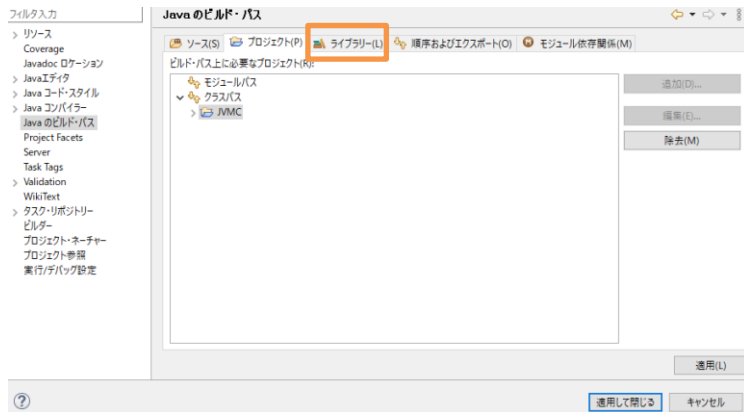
フィルタ入力

> リソース
Coverage
Javadoc ロケーション
> Javaエディタ
> Java コード・スタイル
> Java コンパイラー
Java のビルド・パス
Project Facets
Server
Task Tags
> Validation
WikiText
> タスク・リポジトリー
ビルダー
プロジェクト・ネーチャー
プロジェクト参照
実行/デバッグ設定

Java のビルド・パス

ソース(S)
プロジェクト(P)
ライブラリー(L)
順序およびエクスポート(O)
モジュール依存関係(M)

ビルド・パス上に必要なプロジェクト(R):
モジュールパス
クラスパス
> JVMC

追加(D)...
編集(E)...
除去(M)

適用(L)

?

適用して閉じる
キャンセル